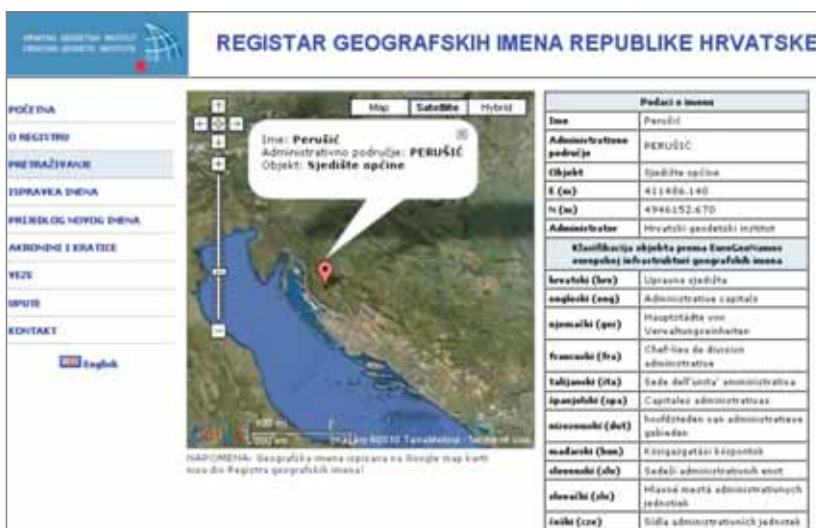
HRVATSKI GEODETSKI INSTITUT
CROATIAN GEODETIC INSTITUTE

REGISTAR GEOGRAFSKIH IMENA REPUBLIKE HRVATSKE

POČETNA
O REGISTRU
PRETRAŽIVANJE
ISPRAVKA IMENA
PRIJEDLOG NOVOG IMENA
AKRONIMI I KRATICE
VEZE
UPUTE
KONTAKT
English

Map | Satellite | Hybrid

Ime: Perušić
Administrativno područje: PERUŠIĆ
Objekt: Sjedište općine

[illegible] Imagery ©2010 TerraMetrics - Terms of Use

NAPOMENA: Geografska imena ispisana na Google map karti nisu dio Registra geografskih imena!

| Podaci o imenu | |
|---|---|
| Ime | Perušić |
| Administrativno područje | PERUŠIĆ |
| Objekt | Sjedište općine |
| E (m) | 411486.140 |
| N (m) | 4946152.670 |
| Administrator | Hrvatski geodetski institut |
| Klasifikacija objekta prema EuroGeoNames europskoj infrastrukturi geografskih imena | |
| hrvatski (hrv) | Upravna sjedišta |
| engleski (eng) | Administrative capitals |
| njemački (ger) | Hauptstädte von Verwaltungseinheiten |
| francuski (fra) | Chef-lieu de division administrative |
| talijanski (ita) | Sede dell'unita' amministrativa |
| španjolski (spa) | Capitales administrativas |
| nizozemski (dut) | hoofdsteden van administratieve gebieden |
| mađarski (hun) | Közigazgatási központok |
| slovenski (slv) | Sedeži administrativnih enot |
| slovački (slo) | Hlavné mestá administratívnych jednotiek |
| češki (cze) | Sídla administrativních jednotek |